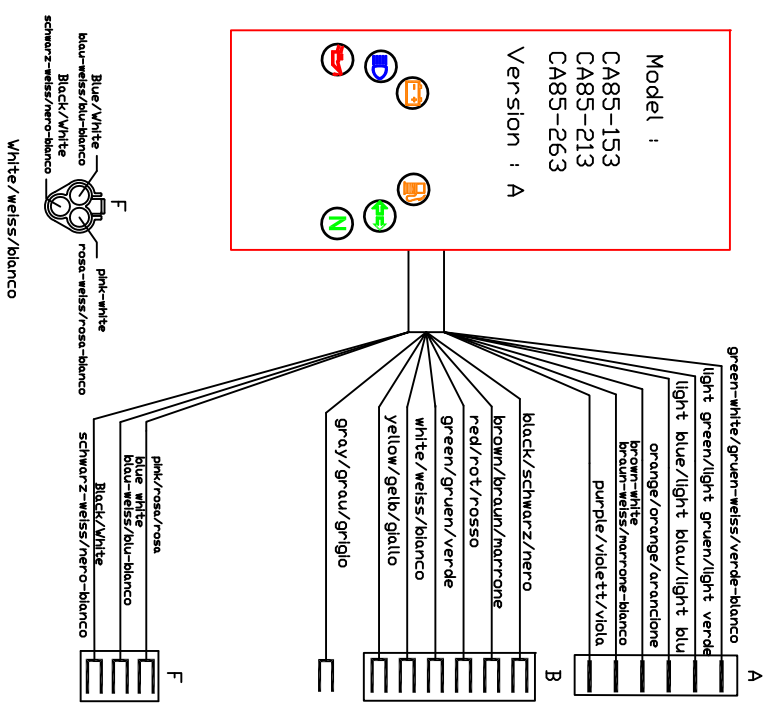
Model :
CA85-153
CA85-213
CA85-263
Version : A

N

Blue/White
blau-weiss/blu-bianco
Black/White
schwarz-weiss/nero-bianco
White/weiss/blanco
F
pink-white
rosa-weiss/rosa-bianco

green-white/gruen-weiss/verde-bianco
light green/light gruen/light verde
light blue/light blau/light blu
orange/orange/arancione
brown-white
braun-weiss/marrone-bianco
purple/violett/viola
black/schwarz/nero
brown/braun/marrone
red/rot/rosso
green/gruen/verde
white/weiss/blanco
yellow/gelb/giallo
gray/grau/grigio
pink/rosa/rosa
blue white
blau-weiss/blu-bianco
Black/White
schwarz-weiss/nero-bianco

A
B
F